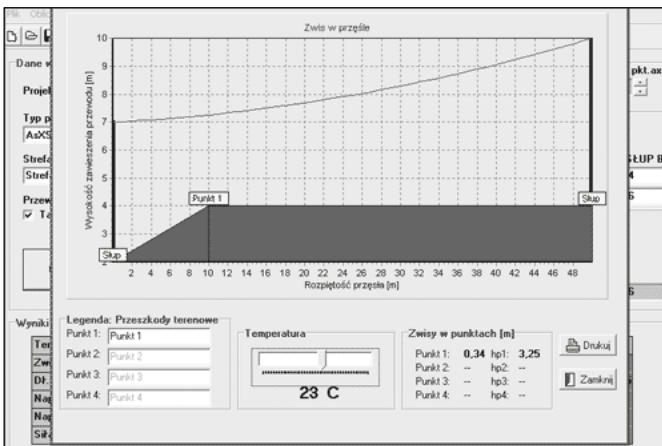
Plik Oblic

Dane w

Projel

Typ p

AsXS

Strefa

Strefa

Przew

☑ Ta

Wyniki

Ter

Zwi

Dł.

Nap

Nap

Siła

pkt.ax

SŁUP B

4

6

6

Zwis w przęśle

Wysokość zawieszenia przewodu [m]

10
9
8
7
6
5
4
3
2

Punkt 1

Słup

Słup

2 4 6 8 10 12 14 16 18 20 22 24 26 28 30 32 34 36 38 40 42 44 46 48

Rozpiętość przęsła [m]

Legenda: Przeszkody terenowe

Punkt 1: Punkt 1

Punkt 2: Punkt 2

Punkt 3: Punkt 3

Punkt 4: Punkt 4

Temperatura

23 C

Zwisy w punktach [m]

Punkt 1: 0,34 hp1: 3,25

Punkt 2: -- hp2: --

Punkt 3: -- hp3: --

Punkt 4: -- hp4: --

Drukuj

Zamknij